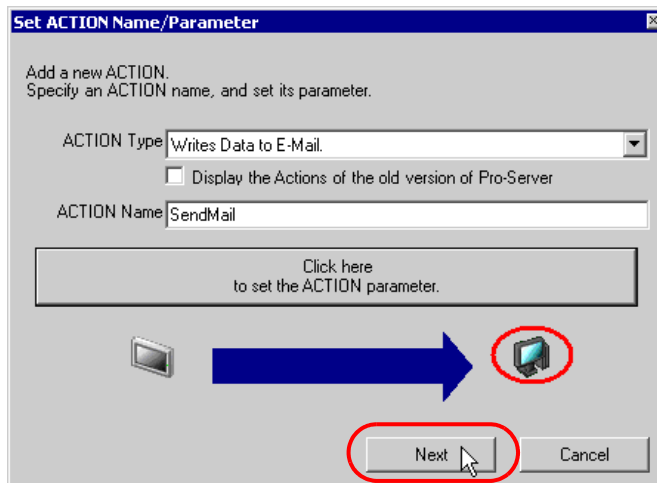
Set ACTION Name/Parameter

Add a new ACTION.
Specify an ACTION name, and set its parameter.

ACTION Type Writes Data to E-Mail.

Display the Actions of the old version of Pro-Server

ACTION Name SendMail

Click here
to set the ACTION parameter.

Next

Cancel